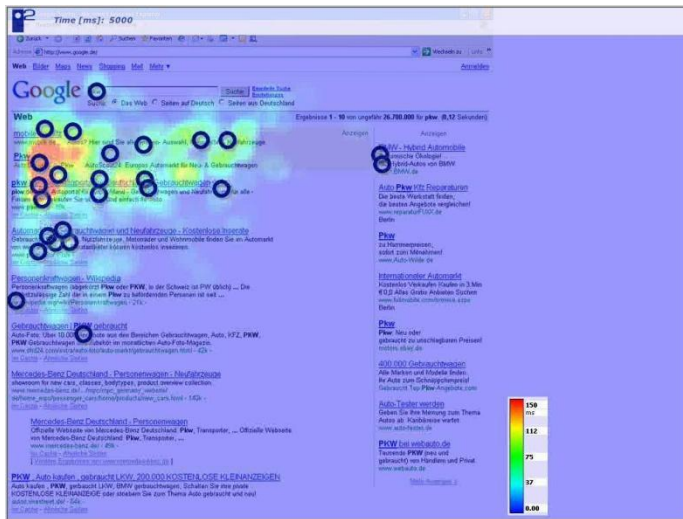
Time [ms]: 5000

Zurück Suchen Favoriten

Adresse http://www.google.de/ Wechseln zu Links

Web Bilder Maps News Shopping Mail Mehr ▾ Anmelden

Google

Suche: Das Web Seiten auf Deutsch Seiten aus Deutschland

Suche Erweiterte Suche Einstellungen

Web Ergebnisse 1 - 10 von ungefähr 26.700.000 für pkw. (0,12 Sekunden)

Anzeigen Anzeigen

BMW - Hybrid Automobile
Wirtschaftliche Ökologie!
Die Hybrid-Autos von BMW
www.BMW.de

Auto Pkw Kfz Reparaturen
Die beste Werkstatt finden,
die besten Angebote vergleichen!
www.reparatur1000.de
Berlin

Pkw
zu Herstellerpreisen,
sofort zum Mitnehmen!
www.Auto-Wilde.de

Internationaler Automarkt
Kostenlos Verkaufen Kaufen in 3 Min
€0,0 Alles Gratis Anbieten Suchen
www.fahrzeuge.com
Berlin

Pkw
Pkw: Neu oder
gebraucht zu unschlagbaren Preisen!
motors.ebay.de

400.000 Gebrauchtwagen
Alle Marken und Modelle finden.
Ihr Auto zum Schnäppchenpreis!
Gebraucht.Top Pkw-Angebote.com

Auto-Tester werden
Geben Sie Ihre Meinung zum Thema
Autos ab. Kaufprämie warten
www.auto-tester.de

PKW bei webauto.de
Teurende PKW (neu und
gebraucht) von Händlern und Privat
www.webauto.de

Mehr Anzeigen »

Automarkt Pkw Gebrauchtwagen - Kostenlose Inserate

Personenkraftwagen - Wikipedia
Personenkraftwagen (abgekürzt Pkw oder PKW, in der Schweiz ist PW üblich) ... Die
Höchstzulässige Zahl der in einem Pkw zu befördernden Personen ist weit ...

Gebrauchtwagen / PKW gebraucht
Auto-Foto: Über 10.000 ... aus den Bereichen Gebrauchtwagen, Auto, KFZ, PKW,
PKW Gebrauchtwagen ... Auto-Foto-Magazin.
www.dn24.com/

Mercedes-Benz Deutschland - Personenwagen - Neufahrzeuge
showroom for new cars, classes, bodytypes, product overview collection.

Mercedes-Benz Deutschland - Personenwagen
Offizielle Webseite von Mercedes-Benz Deutschland. Pkw, Transporter, ... Offizielle Webseite
von Mercedes-Benz Deutschland. Pkw, Transporter, ...
Im Cache - Ähnliche Seiten
[ Weitere Ergebnisse ]

PKW , Auto kaufen , gebraucht LKW, 200.000 KOSTENLOSE KLEINANZEIGEN
Auto kaufen , PKW, gebraucht LKW, BMW gebrauchtwagen, Schalten Sie Ihre gratis
KOSTENLOSE KLEINANZEIGE oder stöbern Sie zum Thema Auto gebraucht und neu!
Im Cache - Ähnliche Seiten

150
ms
112
75
37
0.00